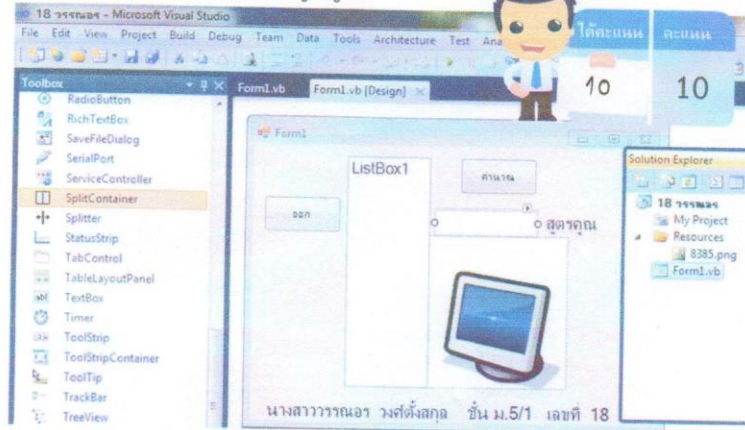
18 วรรณอร - Microsoft Visual Studio
File Edit View Project Build Debug Team Data Tools Architecture Test Ana

ได้คะแนน คะแนน
10 10

Toolbox
RadioButton
RichTextBox
SaveFileDialog
SerialPort
ServiceController
SplitContainer
Splitter
StatusStrip
TabControl
TableLayoutPanel
TextBox
Timer
ToolStrip
ToolStripContainer
ToolTip
TrackBar
TreeView

Form1.vb Form1.vb [Design]

Form1
ListBox1
คำนวณ
ออก
สูตรคูณ
นางสาววรรณอร วงศ์ตั้งสกุล ชั้น ม.5/1 เลขที่ 18

Solution Explorer
18 วรรณอร
My Project
Resources
8385.png
Form1.vb